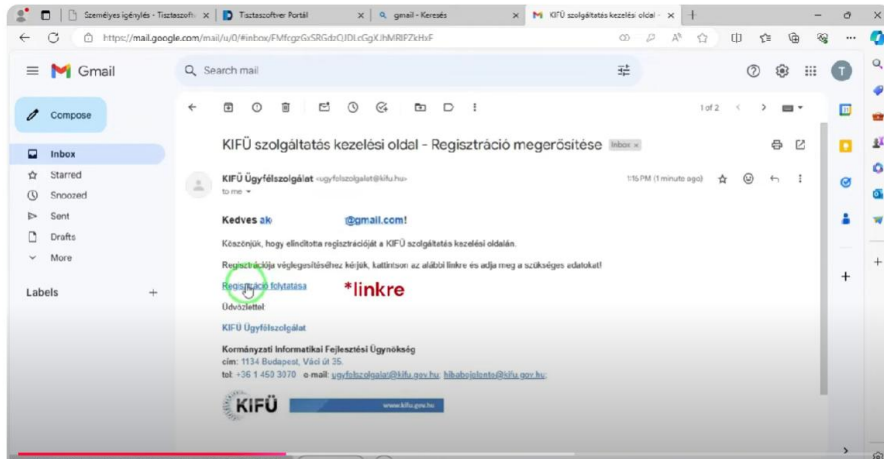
Személyes igénylés - Tisztaszoftv ×
Tisztaszoftver Portál ×
gmail - Keresés ×
KIFÜ szolgáltatás kezelési oldal ×
+

https://mail.google.com/mail/u/0/#inbox/FMfcgzGxSRGdzQJDLcGgXJhMRlPZkHxF

Gmail
Search mail

Compose
Inbox
Starred
Snoozed
Sent
Drafts
More

Labels

1 of 2

KIFÜ szolgáltatás kezelési oldal - Regisztráció megerősítése Inbox ×

KIFÜ Ügyfélszolgálat <ugyfelszolgalat@kifu.hu>
to me
1:16 PM (1 minute ago)

Kedves ak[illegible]@gmail.com!

Köszönjük, hogy elindította regisztrációját a KIFÜ szolgáltatás kezelési oldalán.

Regisztrációja véglegesítéséhez kérjük, kattintson az alábbi linkre és adja meg a szükséges adatokat!

Regisztráció folytatása *linkre

Üdvözlettel:

KIFÜ Ügyfélszolgálat

Kormányzati Informatikai Fejlesztési Ügynökség
cím: 1134 Budapest, Váci út 35.
tel: +36 1 450 3070 e-mail: ugyfelszolgalat@kifu.gov.hu; hibabejelentes@kifu.gov.hu;

KIFÜ
www.kifu.gov.hu